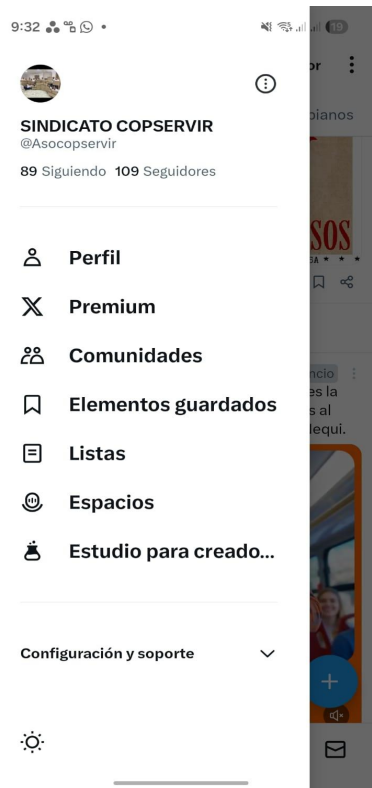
9:32

SINDICATO COPSERVIR
@Asocopservir
89 Siguiendo 109 Seguidores

Perfil
Premium
Comunidades
Elementos guardados
Listas
Espacios
Estudio para creado...

Configuración y soporte

or
pianos
SOS
ncio
es la
s al
lequi.